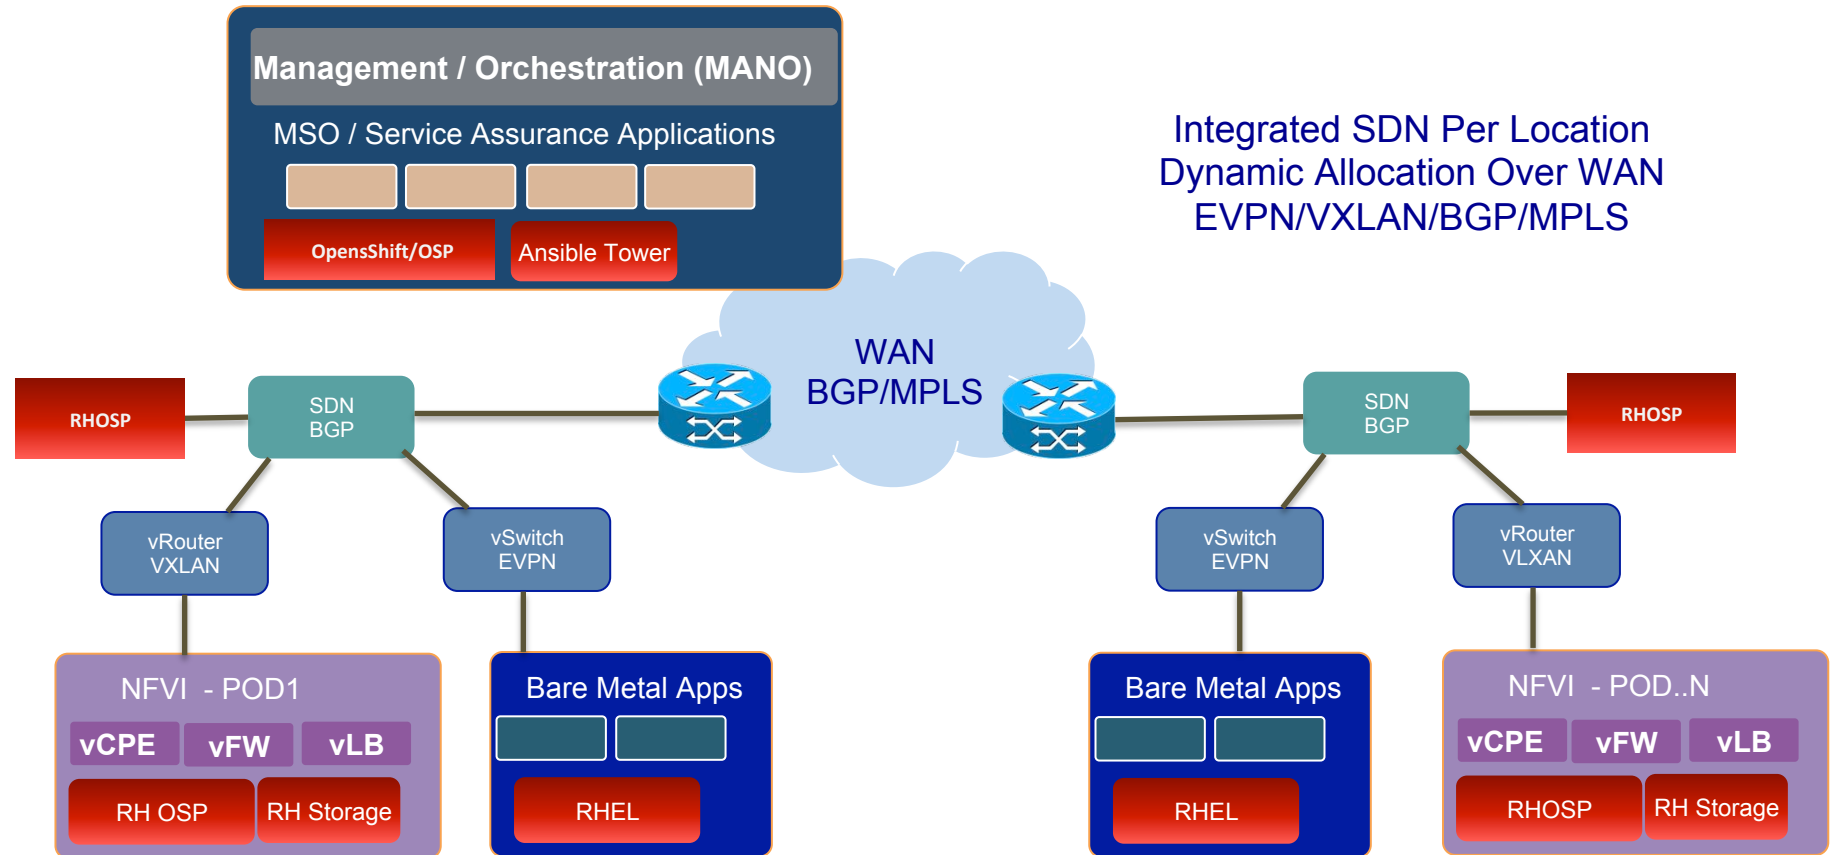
Management / Orchestration (MANO)

MSO / Service Assurance Applications

OpensShift/OSP

Ansible Tower

Integrated SDN Per Location
Dynamic Allocation Over WAN
EVPN/VXLAN/BGP/MPLS

RHOSP

SDN
BGP

WAN
BGP/MPLS

SDN
BGP

RHOSP

vRouter
VXLAN

vSwitch
EVPN

vSwitch
EVPN

vRouter
VLXAN

NFVI - POD1

vCPE

vFW

vLB

RH OSP

RH Storage

Bare Metal Apps

RHEL

Bare Metal Apps

RHEL

NFVI - POD..N

vCPE

vFW

vLB

RHOSP

RH Storage